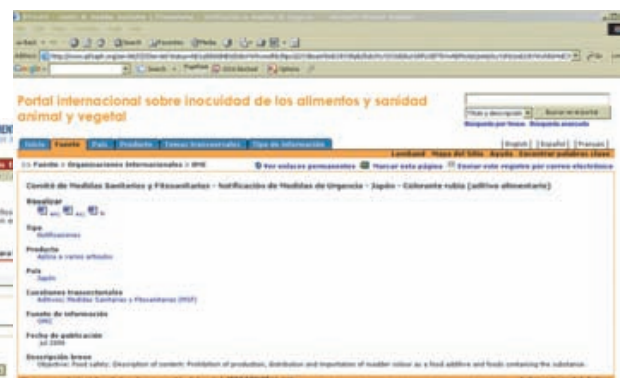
Portal internacional sobre inocuidad de los alimentos y sanidad animal y vegetal

Inicio Fuente País Producto Temas transversales Tipo de información

Mapa del Sitio Ayuda

[English] [Español] [Français]

>> Fuente > Organizaciones internacionales > OMC

Ver enlaces permanentes Marcar esta página Enviar este registro por correo electrónico

Comité de Medidas Sanitarias y Fitosanitarias - Notificación de Medidas de Urgencia - Japón - Colorante rubia (aditivo alimentario)

Visualizar

Tipo
Notificaciones

Producto
Aplica a varios artículos

País
Japón

Cuestiones transversales
Aditivos; Medidas Sanitarias y Fitosanitarias (MSF)

Fuente de información
OMC

Fecha de publicación
Jul 2004

Descripción breve
Objective: Food safety; Description of content: Prohibition of production, distribution and importation of madder colour as a food additive and foods containing the substance.